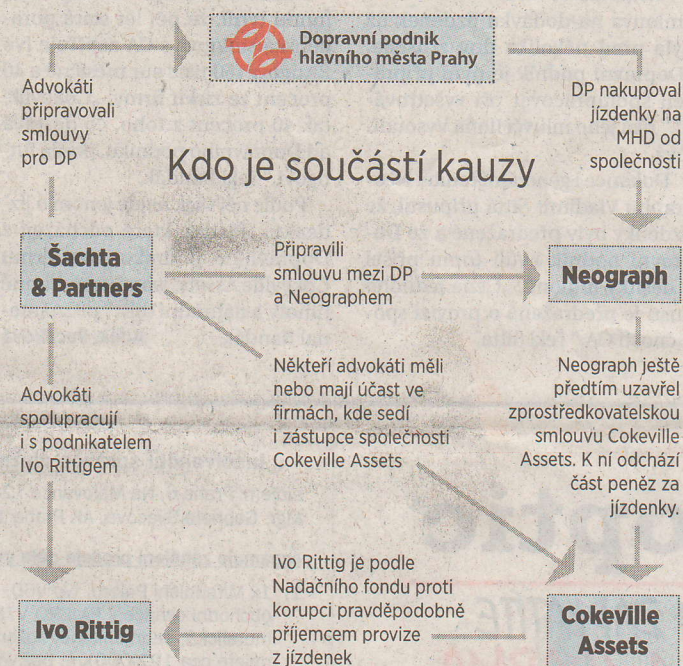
Dopravní podnik hlavního města Prahy

Advokáti připravovali smlouvy pro DP

DP nakupoval jízdenky na MHD od společnosti

Kdo je součástí kauzy

Šachta & Partners

Připravili smlouvu mezi DP a Neographem

Neograph

Někteří advokáti měli nebo mají účast ve firmách, kde sedí i zástupce společnosti Cokeville Assets

Neograph ještě předtím uzavřel zprostředkovatelskou smlouvu Cokeville Assets. K ní odchází část peněz za jízdenky.

Advokáti spolupracují i s podnikatelem Ivo Rittigem

Ivo Rittig je podle Nadačního fondu proti korupci pravděpodobně příjemcem provize z jízdenek

Ivo Rittig

Cokeville Assets